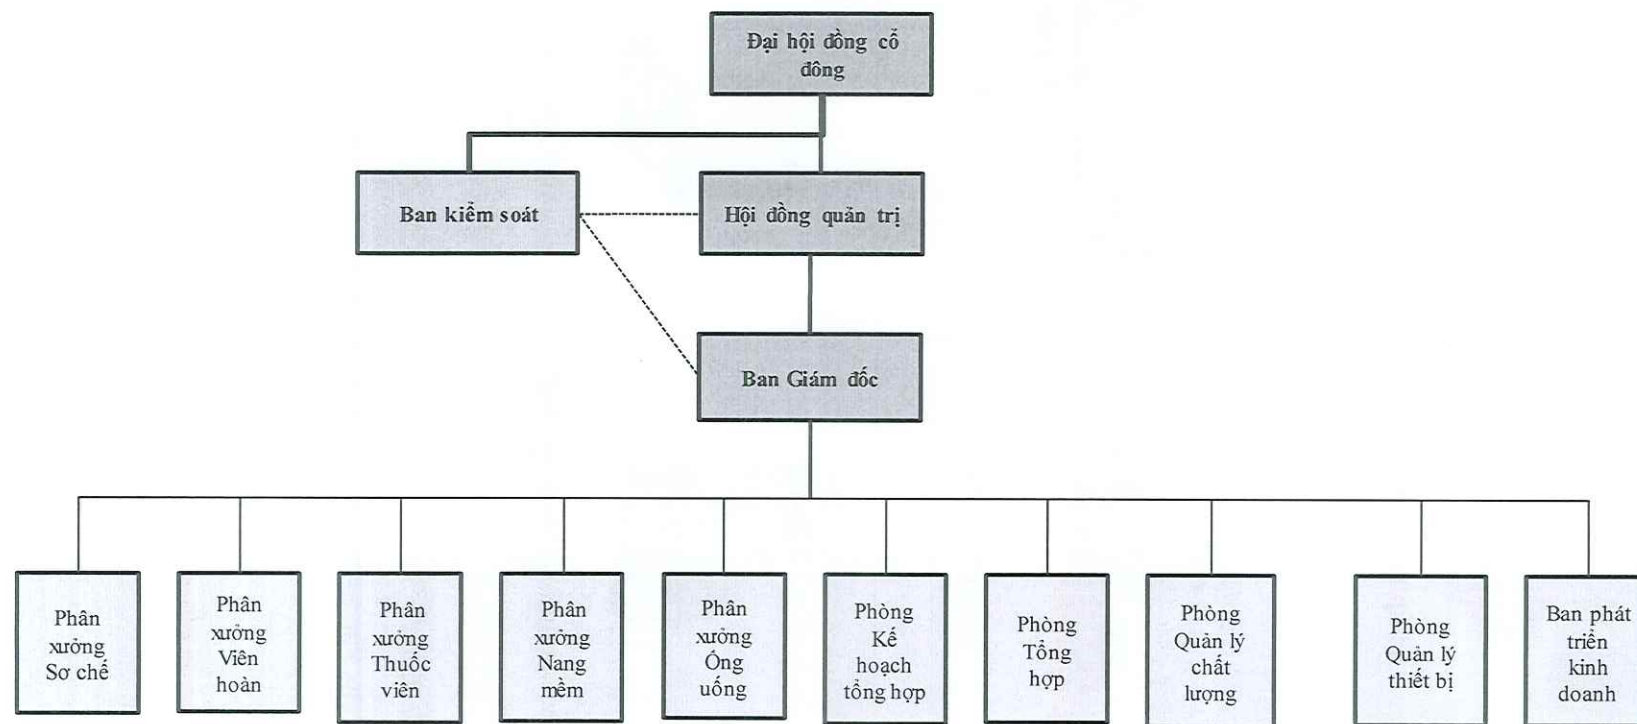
Đại hội đồng cổ đông

Ban kiểm soát

Hội đồng quản trị

Ban Giám đốc

Phân xưởng Sơ chế

Phân xưởng Viên hoàn

Phân xưởng Thuốc viên

Phân xưởng Nang mềm

Phân xưởng Ống uống

Phòng Kế hoạch tổng hợp

Phòng Tổng hợp

Phòng Quản lý chất lượng

Phòng Quản lý thiết bị

Ban phát triển kinh doanh